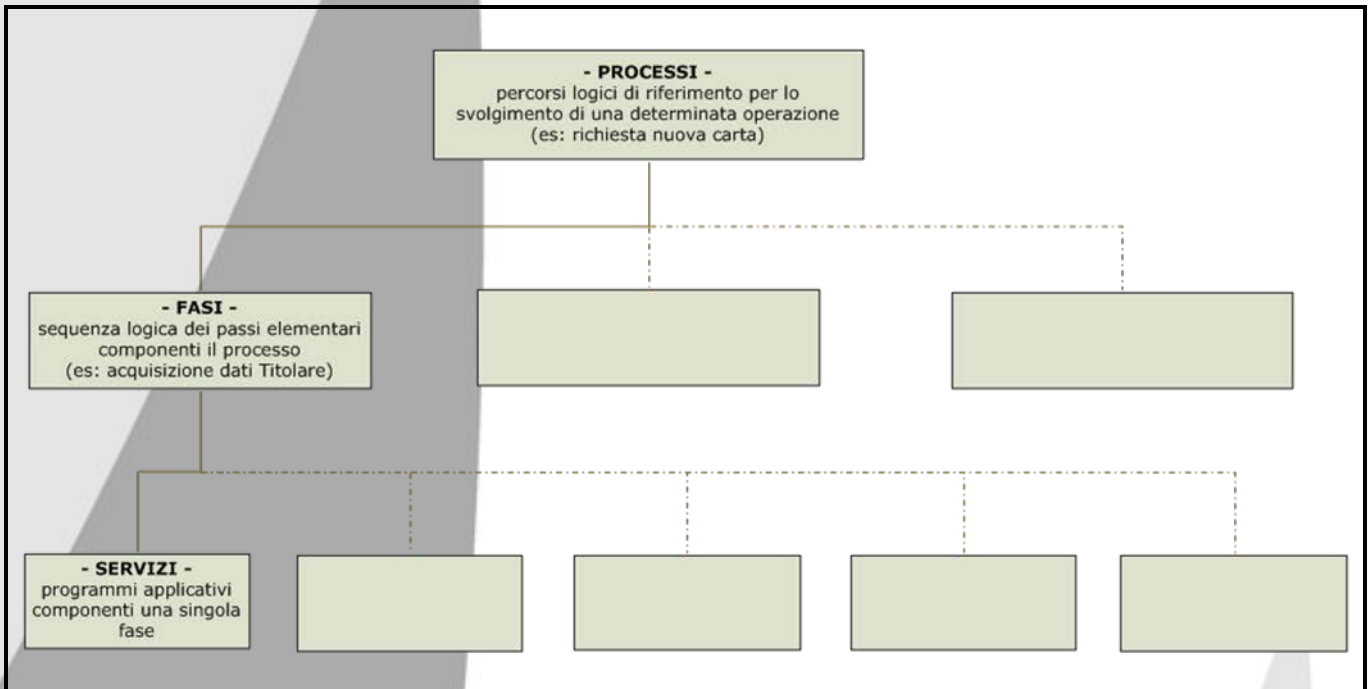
- PROCESSI -
percorsi logici di riferimento per lo svolgimento di una determinata operazione
(es: richiesta nuova carta)

- FASI -
sequenza logica dei passi elementari componenti il processo
(es: acquisizione dati Titolare)

- SERVIZI -
programmi applicativi componenti una singola fase